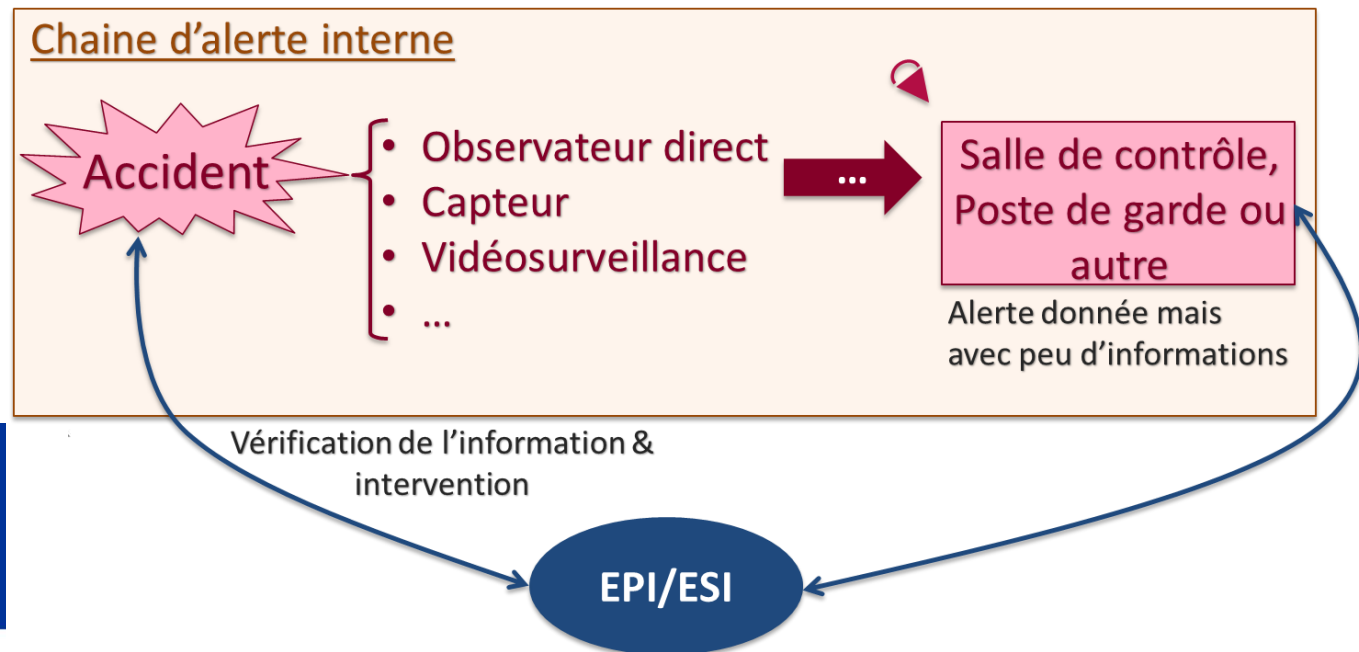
Chaine d’alerte interne

Accident

- Observateur direct
- Capteur
- Vidéosurveillance
- …

…

Salle de contrôle, Poste de garde ou autre

Alerte donnée mais avec peu d’informations

Vérification de l’information & intervention

EPI/ESI